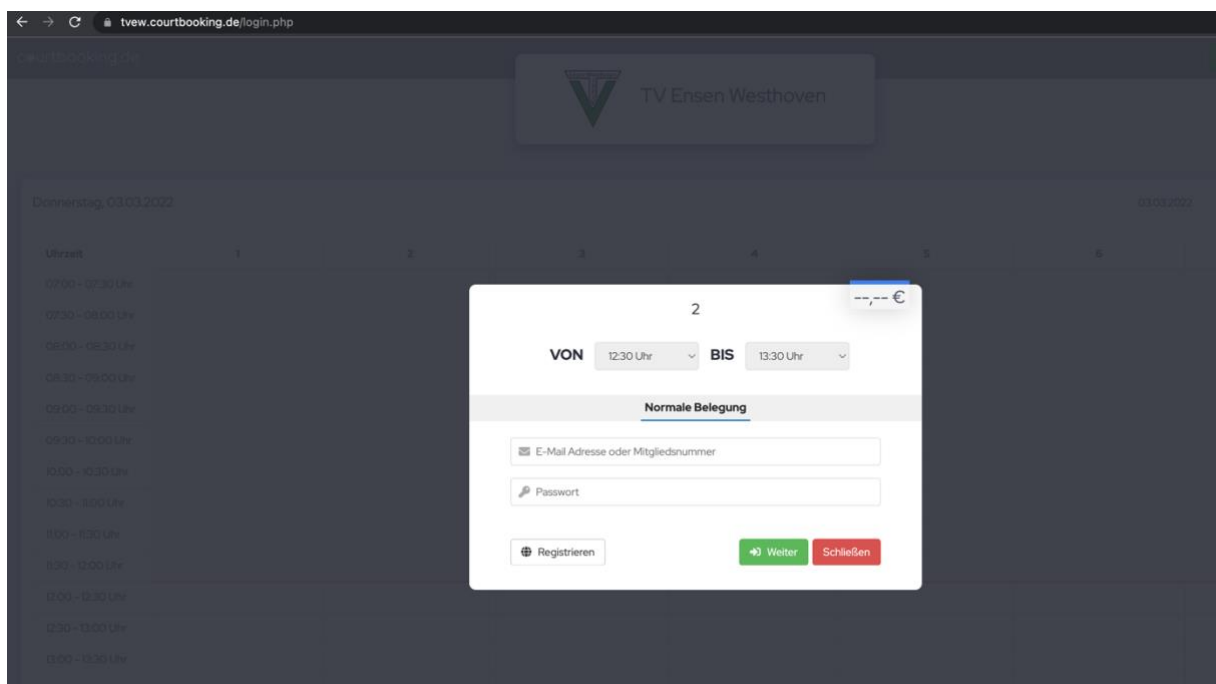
tvew.courtbooking.de/login.php

courtbooking.de

TV Ensen Westhoven

Donnerstag, 03.03.2022

03.03.2022

| Uhrzeit | 1 | 2 | 3 | 4 | 5 | 6 |
|---|---|---|---|---|---|---|
| 07:00 - 07:30 Uhr | | | | | | |
| 07:30 - 08:00 Uhr | | | | | | |
| 08:00 - 08:30 Uhr | | | | | | |
| 08:30 - 09:00 Uhr | | | | | | |
| 09:00 - 09:30 Uhr | | | | | | |
| 09:30 - 10:00 Uhr | | | | | | |
| 10:00 - 10:30 Uhr | | | | | | |
| 10:30 - 11:00 Uhr | | | | | | |
| 11:00 - 11:30 Uhr | | | | | | |
| 11:30 - 12:00 Uhr | | | | | | |
| 12:00 - 12:30 Uhr | | | | | | |
| 12:30 - 13:00 Uhr | | | | | | |
| 13:00 - 13:30 Uhr | | | | | | |

2

--,-- €

VON 12:30 Uhr BIS 13:30 Uhr

Normale Belegung

E-Mail Adresse oder Mitgliedsnummer

Passwort

Registrieren

Weiter

Schließen